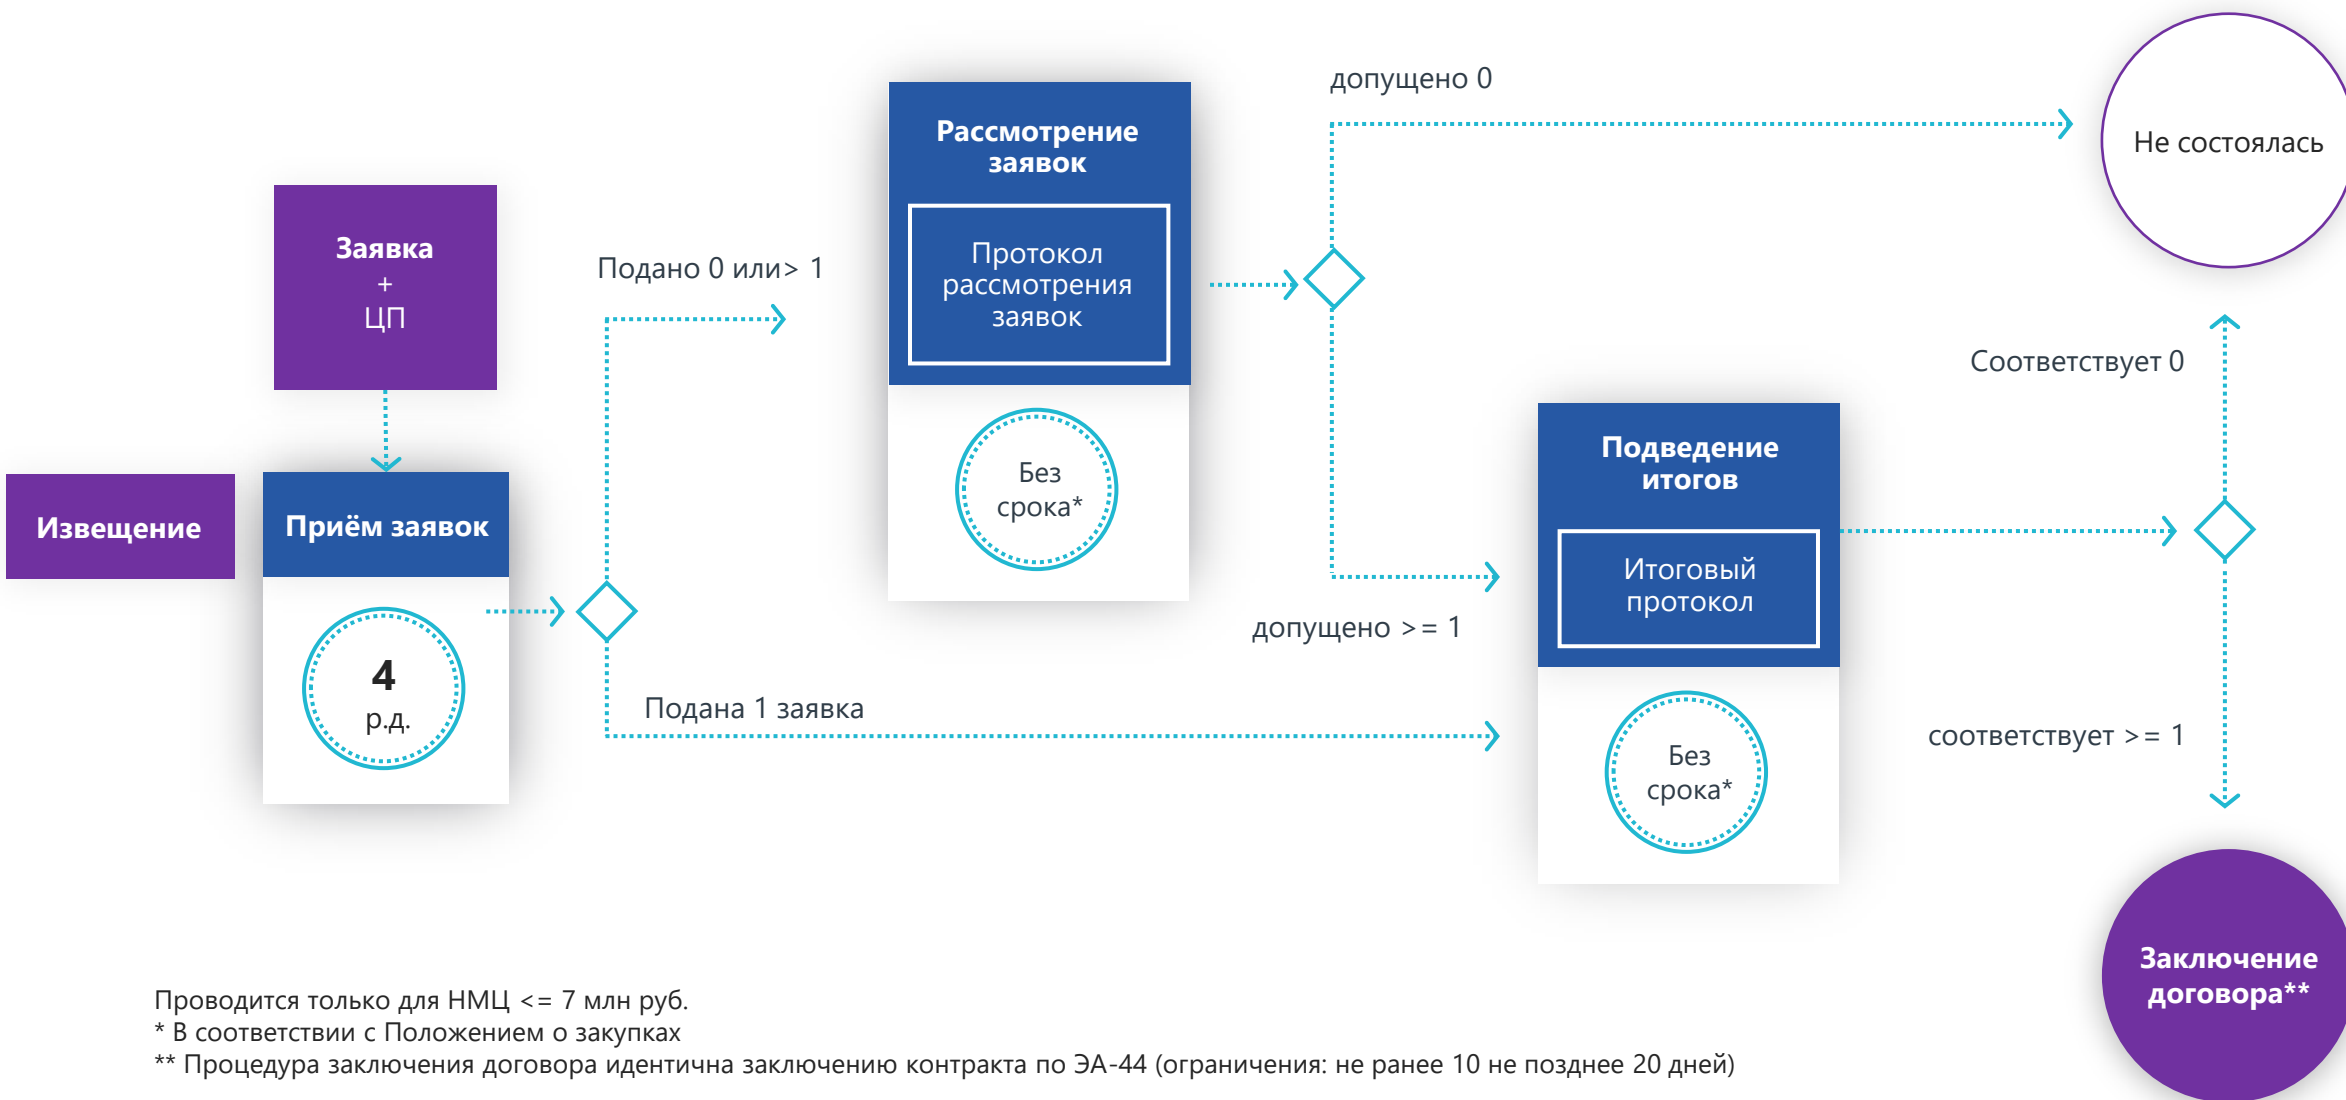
Заявка
+
ЦП

Извещение

Приём заявок

4
р.д.

Подано 0 или> 1

Подана 1 заявка

Рассмотрение заявок

Протокол рассмотрения заявок

Без срока*

допущено 0

допущено >= 1

Не состоялась

Соответствует 0

Подведение итогов

Итоговый протокол

Без срока*

соответствует >= 1

Заключение договора**

Проводится только для НМЦ <= 7 млн руб.
* В соответствии с Положением о закупках
** Процедура заключения договора идентична заключению контракта по ЭА-44 (ограничения: не ранее 10 не позднее 20 дней)